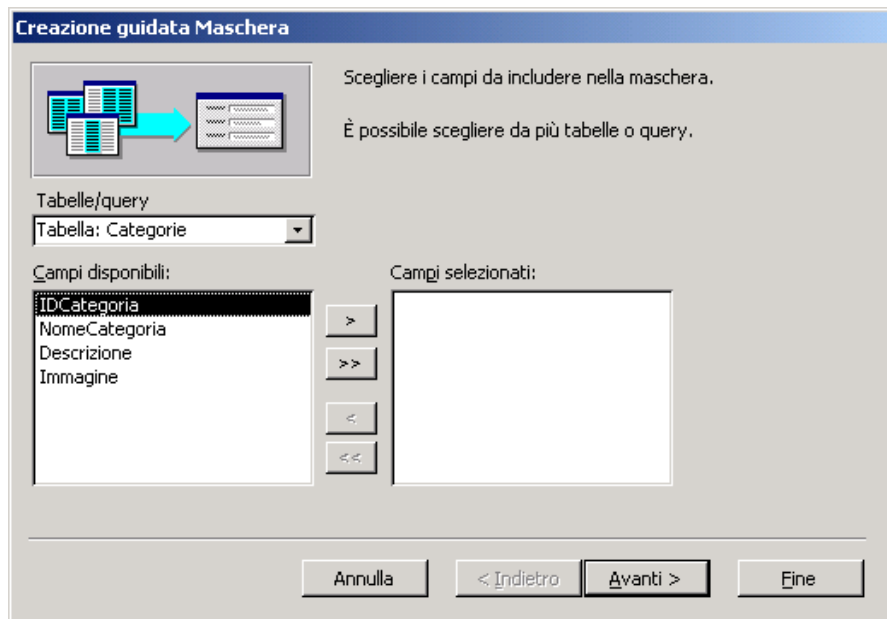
Creazione guidata Maschera

Scegliere i campi da includere nella maschera.

È possibile scegliere da più tabelle o query.

Tabelle/query

Tabella: Categorie

Campi disponibili:

IDCategoria
NomeCategoria
Descrizione
Immagine

Campi selezionati:

>
>>
<
<<

Annulla

< Indietro

Avanti >

Fine